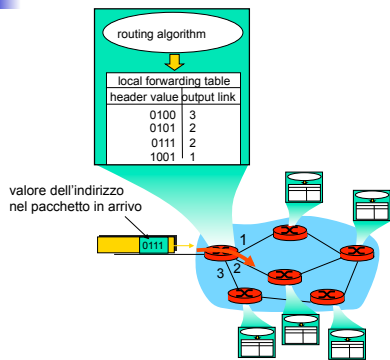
routing algorithm

| local forwarding table | |
|---|---|
| header value | output link |
| 0100 | 3 |
| 0101 | 2 |
| 0111 | 2 |
| 1001 | 1 |

valore dell'indirizzo nel pacchetto in arrivo

0111

1

2

3